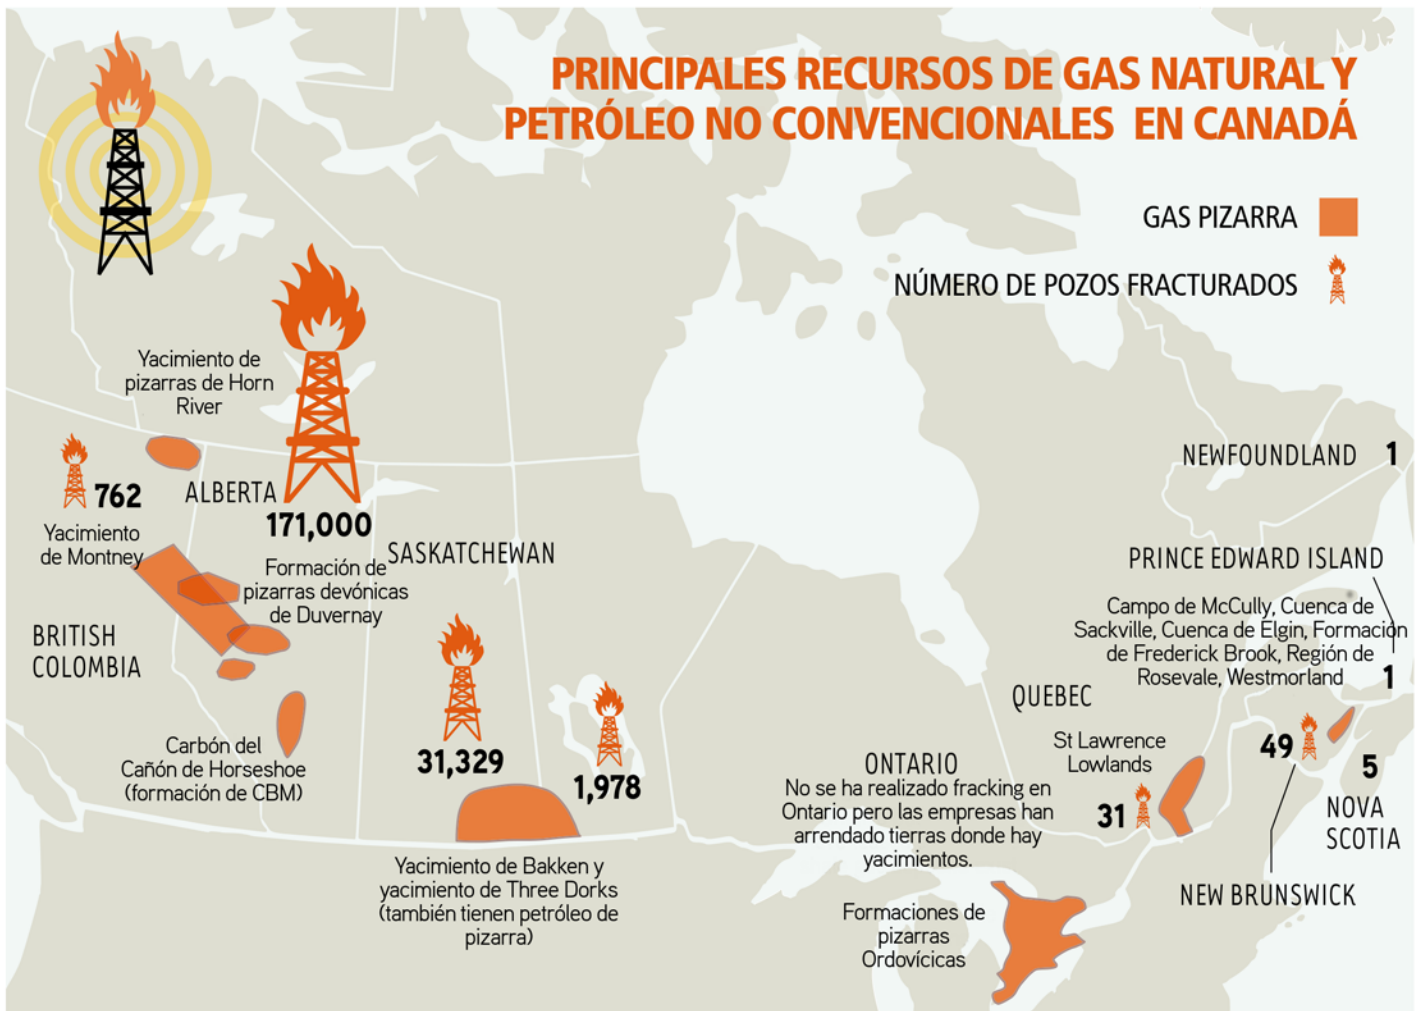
PRINCIPALES RECURSOS DE GAS NATURAL Y PETRÓLEO NO CONVENCIONALES EN CANADÁ

GAS PIZARRA

NÚMERO DE POZOS FRACTURADOS

Yacimiento de pizarras de Horn River

762

ALBERTA

171,000

Yacimiento de Montney

Formación de pizarras devónicas de Duvernay

SASKATCHEWAN

BRITISH COLOMBIA

Carbón del Cañón de Horseshoe (formación de CBM)

31,329

1,978

Yacimiento de Bakken y yacimiento de Three Dorks (también tienen petróleo de pizarra)

NEWFOUNDLAND 1

PRINCE EDWARD ISLAND

Campo de McCully, Cuenca de Sackville, Cuenca de Elgin, Formación de Frederick Brook, Región de Rosevale, Westmorland 1

QUEBEC

St Lawrence Lowlands

ONTARIO
No se ha realizado fracking en Ontario pero las empresas han arrendado tierras donde hay yacimientos.

31

49

5

NOVA SCOTIA

NEW BRUNSWICK

Formaciones de pizarras Ordovícicas